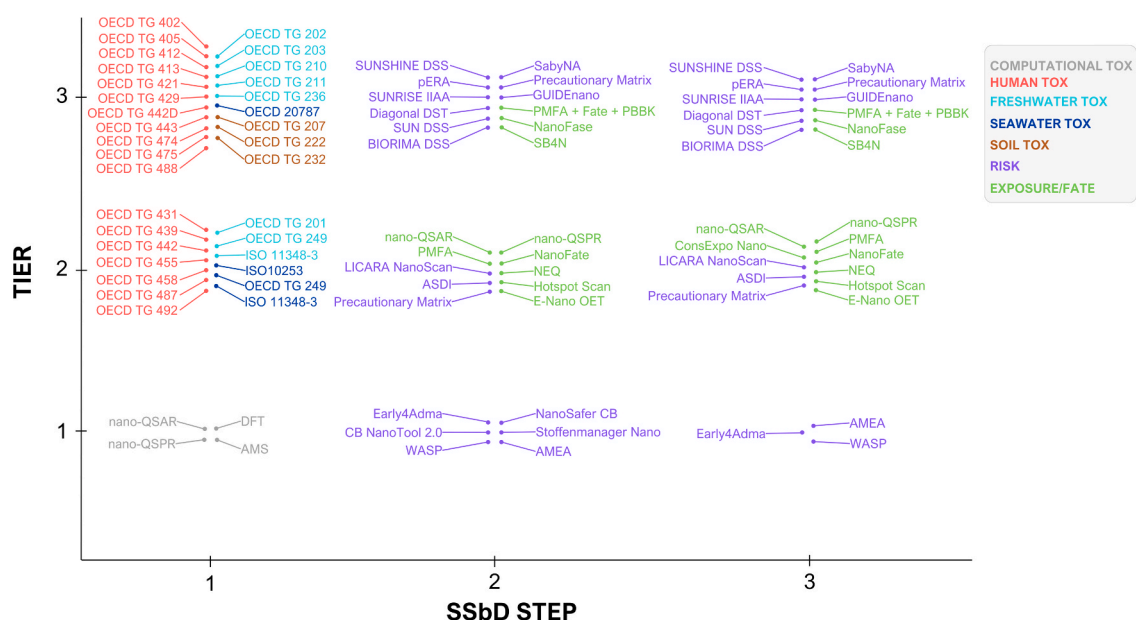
TIER

3

OECD TG 402
OECD TG 405
OECD TG 412
OECD TG 413
OECD TG 421
OECD TG 429
OECD TG 442D
OECD TG 443
OECD TG 474
OECD TG 475
OECD TG 488

OECD TG 202
OECD TG 203
OECD TG 210
OECD TG 211
OECD TG 236
OECD 20787
OECD TG 207
OECD TG 222
OECD TG 232

SUNSHINE DSS
pERA
SUNRISE IIAA
Diagonal DST
SUN DSS
BIORIMA DSS

SabyNA
Precautionary Matrix
GUIDEnano
PMFA + Fate + PBBK
NanoFase
SB4N

SUNSHINE DSS
pERA
SUNRISE IIAA
Diagonal DST
SUN DSS
BIORIMA DSS

SabyNA
Precautionary Matrix
GUIDEnano
PMFA + Fate + PBBK
NanoFase
SB4N

2

OECD TG 431
OECD TG 439
OECD TG 442
OECD TG 455
OECD TG 458
OECD TG 487
OECD TG 492

OECD TG 201
OECD TG 249
ISO 11348-3
ISO10253
OECD TG 249
ISO 11348-3

nano-QSAR
PMFA
LICARA NanoScan
ASDI
Precautionary Matrix

nano-QSPR
NanoFate
NEQ
Hotspot Scan
E-Nano OET

nano-QSAR
ConsExpo Nano
LICARA NanoScan
ASDI
Precautionary Matrix

nano-QSPR
PMFA
NanoFate
NEQ
Hotspot Scan
E-Nano OET

1

nano-QSAR
nano-QSPR

DFT
AMS

Early4Adma
CB NanoTool 2.0
WASP

NanoSafer CB
Stoffenmanager Nano
AMEA

Early4Adma

AMEA
WASP

1
2
3

SSbD STEP

COMPUTATIONAL TOX
HUMAN TOX
FRESHWATER TOX
SEAWATER TOX
SOIL TOX
RISK
EXPOSURE/FATE